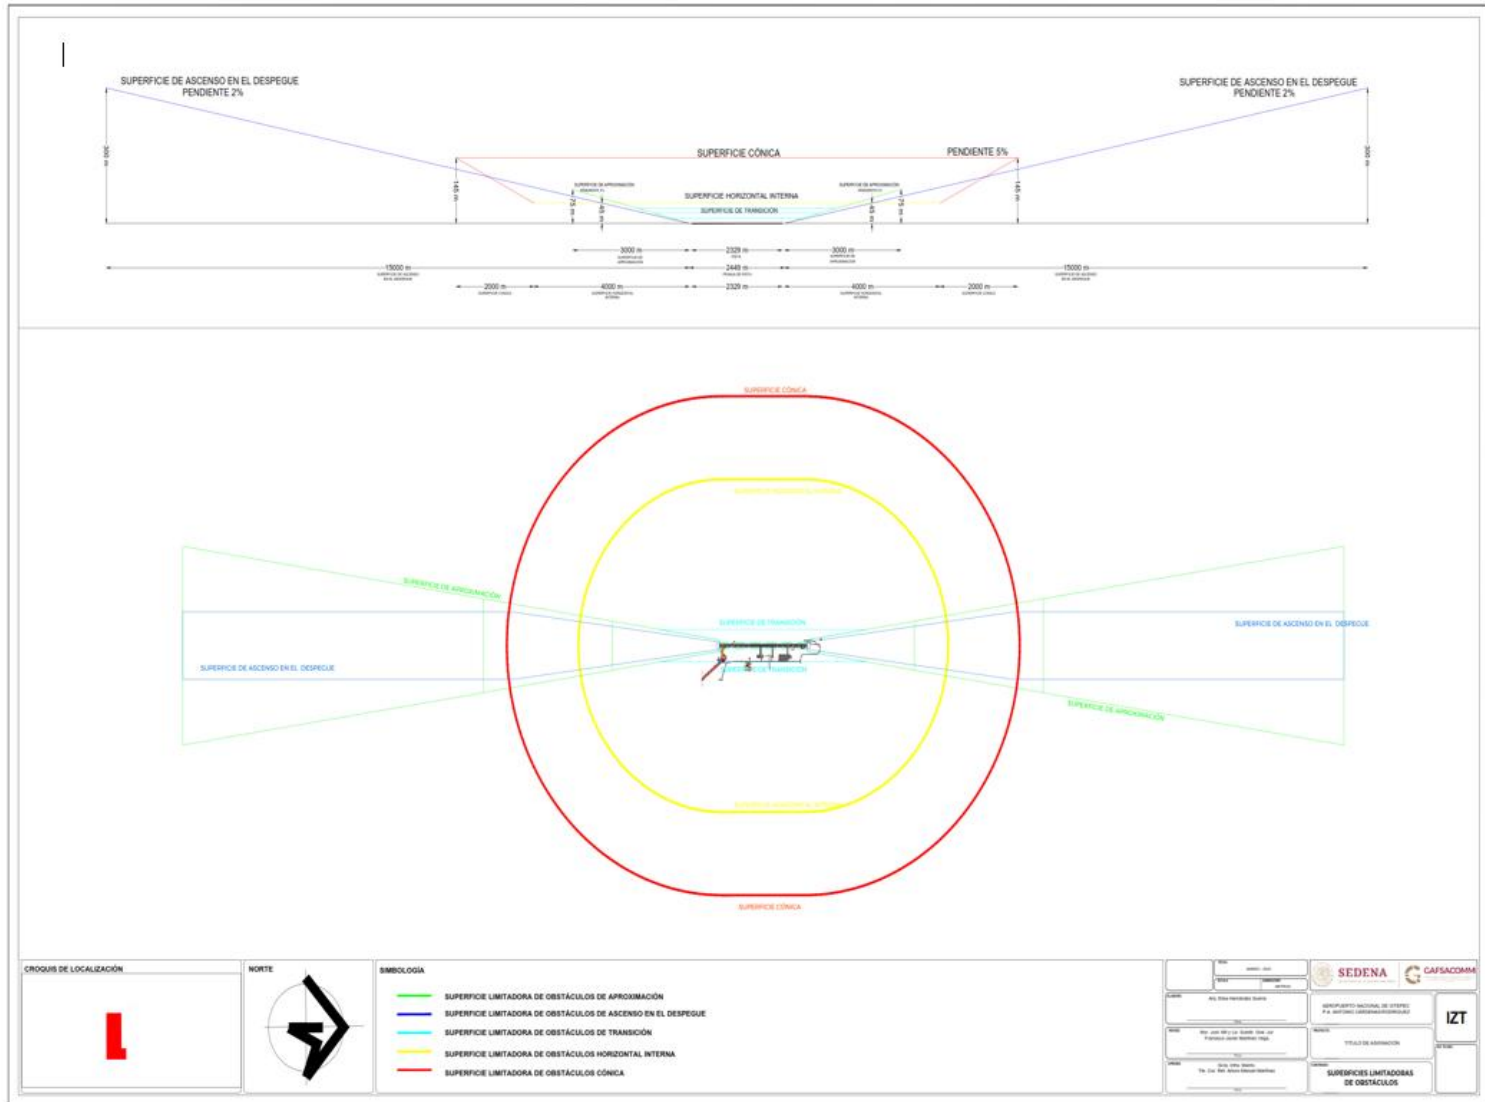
SUPERFICIE DE ASCENSO EN EL DESPEGUE
PENDIENTE 2%

SUPERFICIE DE ASCENSO EN EL DESPEGUE
PENDIENTE 2%

SUPERFICIE CÓNICA

PENDIENTE 5%

300 m

300 m

145 m

145 m

SUPERFICIE DE APROXIMACIÓN

SUPERFICIE DE APROXIMACIÓN

SUPERFICIE HORIZONTAL INTERNA

SUPERFICIE DE TRANSICIÓN

75 m

45 m

45 m

75 m

3000 m

2329 m

3000 m

15000 m

2449 m

15000 m

2000 m

4000 m

2329 m

4000 m

2000 m

SUPERFICIE CÓNICA

SUPERFICIE HORIZONTAL INTERNA

SUPERFICIE DE APROXIMACIÓN

SUPERFICIE DE TRANSICIÓN

SUPERFICIE DE ASCENSO EN EL DESPEGUE

SUPERFICIE DE ASCENSO EN EL DESPEGUE

SUPERFICIE DE TRANSICIÓN

SUPERFICIE DE APROXIMACIÓN

SUPERFICIE HORIZONTAL INTERNA

SUPERFICIE CÓNICA

CROQUIS DE LOCALIZACIÓN

NORTE

SIMBOLOGÍA

SUPERFICIE LIMITADORA DE OBSTÁCULOS DE APROXIMACIÓN
SUPERFICIE LIMITADORA DE OBSTÁCULOS DE ASCENSO EN EL DESPEGUE
SUPERFICIE LIMITADORA DE OBSTÁCULOS DE TRANSICIÓN
SUPERFICIE LIMITADORA DE OBSTÁCULOS HORIZONTAL INTERNA
SUPERFICIE LIMITADORA DE OBSTÁCULOS CÓNICA

SEDENA

CAFSACOMM

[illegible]

AEROPUERTO NACIONAL DE IXTEPEC
P.A. ANTONIO CÁRDENAS RODRÍGUEZ

TÍTULO DE ASIGNACIÓN

IZT

SUPERFICIES LIMITADORAS
DE OBSTÁCULOS